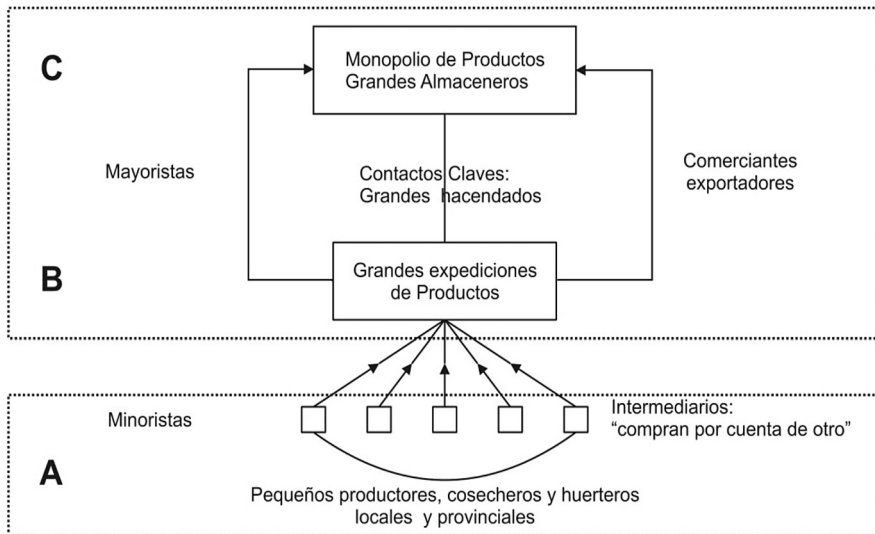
C

Monopolio de Productos
Grandes Almaceneros

Mayoristas

Contactos Claves:
Grandes hacendados

Comerciantes
exportadores

B

Grandes expediciones
de Productos

Minoristas

Intermediarios:
“compran por cuenta de otro”

A

Pequeños productores, cosecheros y huerteros
locales y provinciales